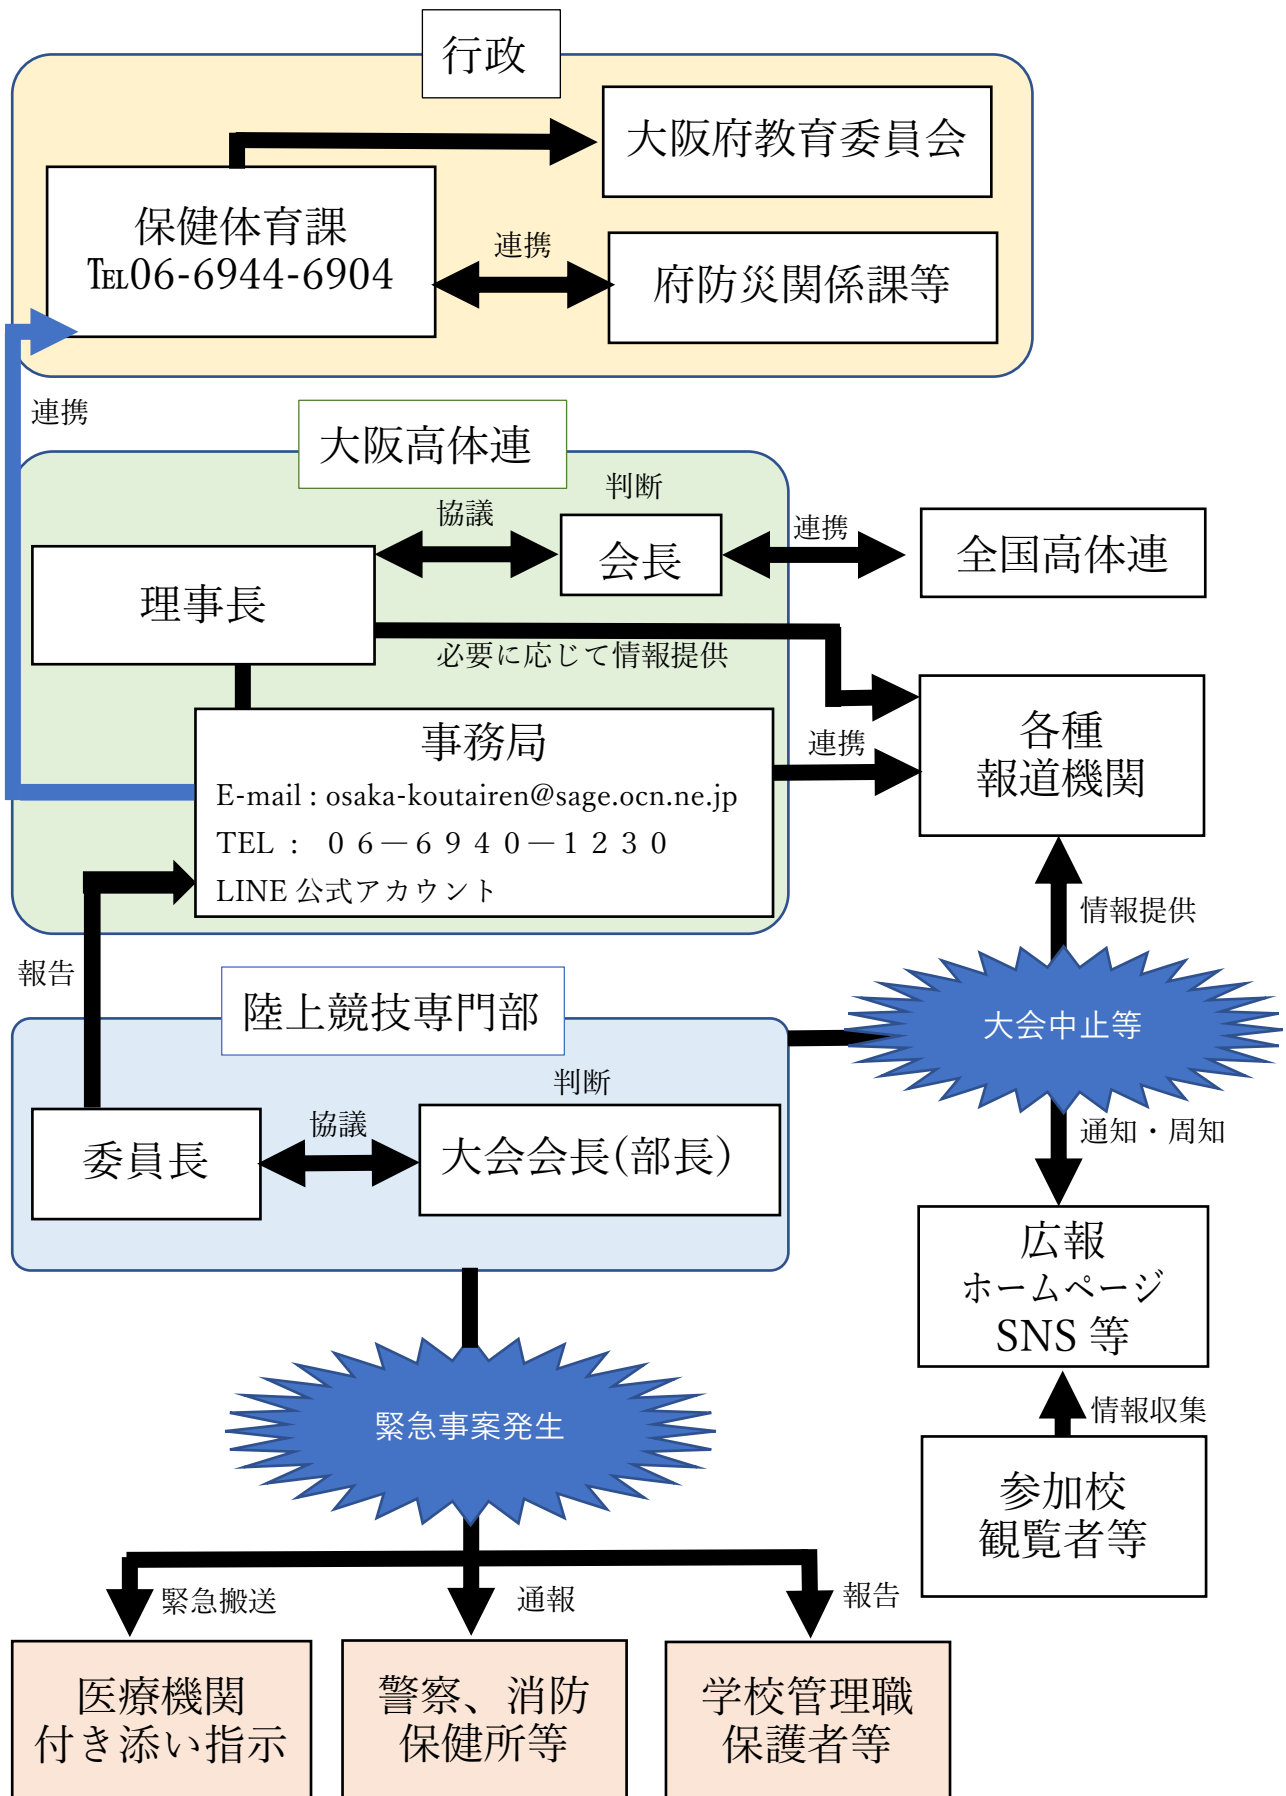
行政

大阪府教育委員会

保健体育課
TEL06-6944-6904

連携

府防災関係課等

連携

大阪高体連

判断

協議

会長

連携

全国高体連

理事長

必要に応じて情報提供

事務局
E-mail : osaka-koutairen@sage.ocn.ne.jp
TEL ： ０６－６９４０－１２３０
LINE 公式アカウント

連携

各種
報道機関

情報提供

報告

陸上競技専門部

大会中止等

判断

委員長

協議

大会会長(部長)

通知・周知

広報
ホームページ
SNS 等

情報収集

参加校
観覧者等

緊急事案発生

緊急搬送

通報

報告

医療機関
付き添い指示

警察、消防
保健所等

学校管理職
保護者等